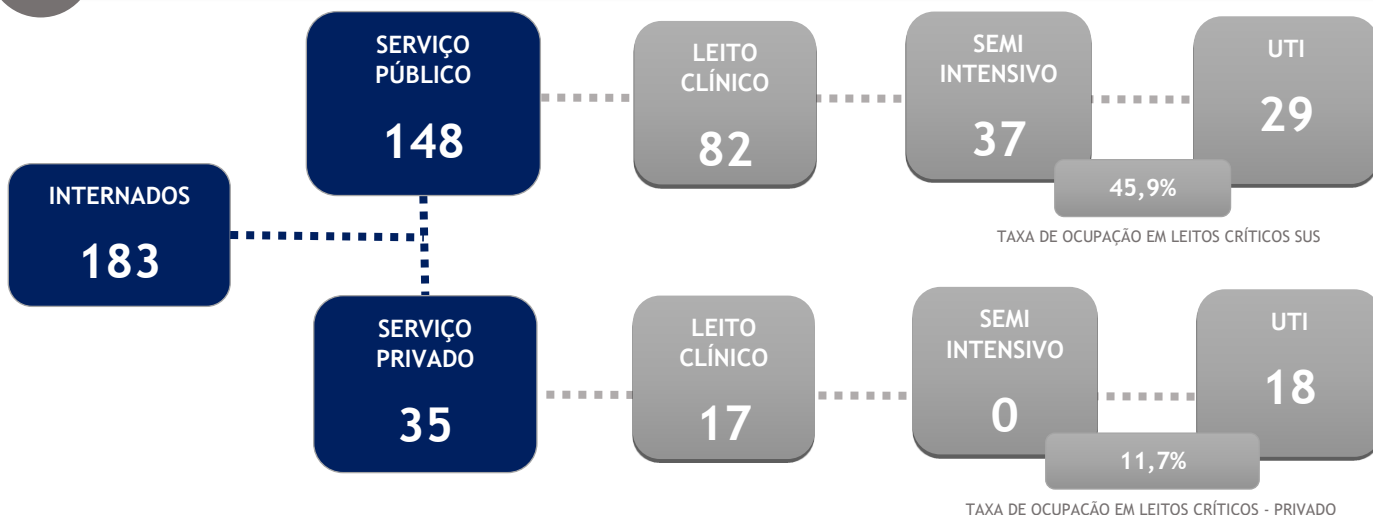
INTERNADOS
183

SERVIÇO PÚBLICO
148

LEITO CLÍNICO
82

SEMI INTENSIVO
37

UTI
29

45,9%

TAXA DE OCUPAÇÃO EM LEITOS CRÍTICOS SUS

SERVIÇO PRIVADO
35

LEITO CLÍNICO
17

SEMI INTENSIVO
0

UTI
18

11,7%

TAXA DE OCUPACÃO EM LEITOS CRÍTICOS - PRIVADO